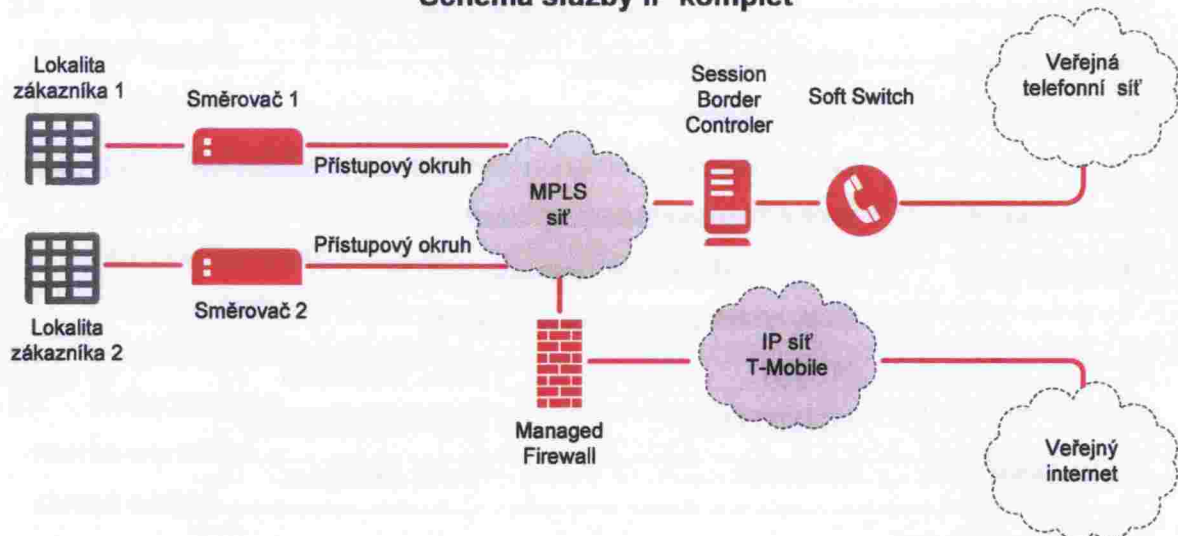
Schéma služby IP komplet

Lokalita zákazníka 1

Směrovač 1

Přístupový okruh

Přístupový okruh

Lokalita zákazníka 2

Směrovač 2

MPLS síť

Session Border Controler

Soft Switch

Veřejná telefonní síť

Managed Firewall

IP síť T-Mobile

Veřejný internet